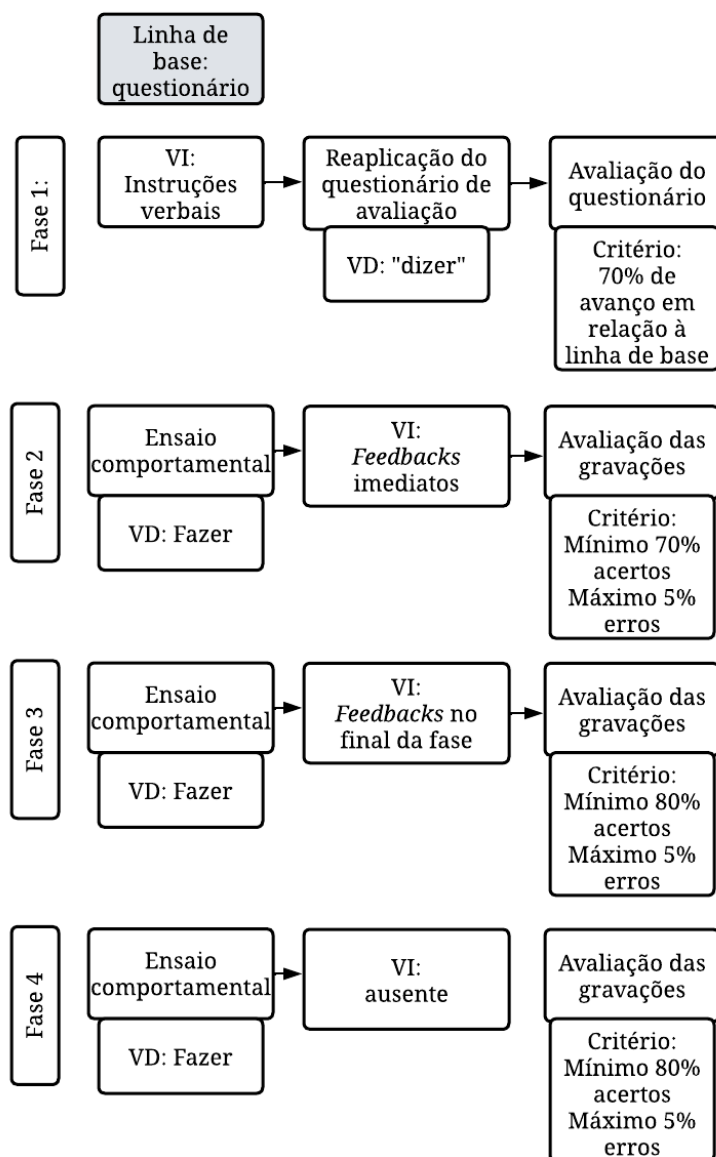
Linha de base: questionário

Fase 1:

VI: Instruções verbais

Reaplicação do questionário de avaliação

VD: "dizer"

Avaliação do questionário

Critério: 70% de avanço em relação à linha de base

Fase 2

Ensaio comportamental

VD: Fazer

VI: Feedbacks imediatos

Avaliação das gravações

Critério: Mínimo 70% acertos Máximo 5% erros

Fase 3

Ensaio comportamental

VD: Fazer

VI: Feedbacks no final da fase

Avaliação das gravações

Critério: Mínimo 80% acertos Máximo 5% erros

Fase 4

Ensaio comportamental

VD: Fazer

VI: ausente

Avaliação das gravações

Critério: Mínimo 80% acertos Máximo 5% erros